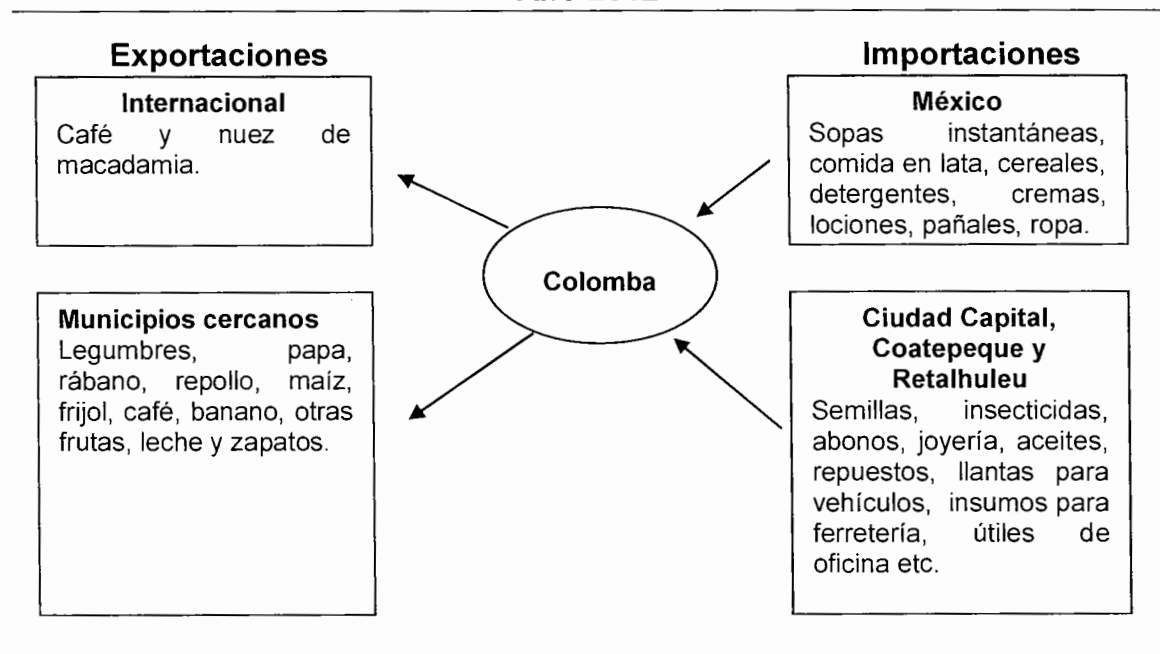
Exportaciones

Internacional
Café y nuez de macadamia.

Municipios cercanos
Legumbres, papa, rábano, repollo, maíz, frijol, café, banano, otras frutas, leche y zapatos.

Colomba

Importaciones

México
Sopas instantáneas, comida en lata, cereales, detergentes, cremas, lociones, pañales, ropa.

Ciudad Capital, Coatepeque y Retalhuleu
Semillas, insecticidas, abonos, joyería, aceites, repuestos, llantas para vehículos, insumos para ferretería, útiles de oficina etc.